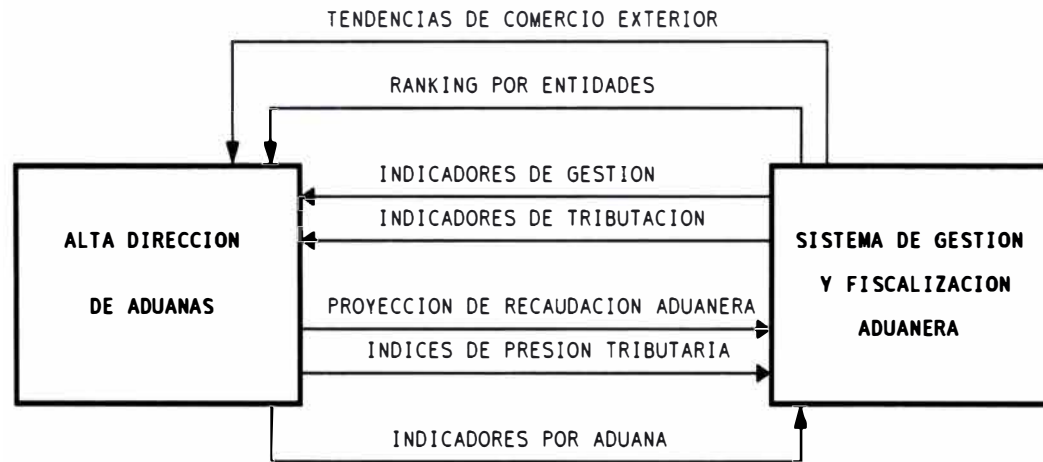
TENDENCIAS DE COMERCIO EXTERIOR

RANKING POR ENTIDADES

ALTA DIRECCION

DE ADUANAS

INDICADORES DE GESTION

INDICADORES DE TRIBUTACION

PROYECCION DE RECAUDACION ADUANERA

INDICES DE PRESION TRIBUTARIA

SISTEMA DE GESTION

Y FISCALIZACION

ADUANERA

INDICADORES POR ADUANA